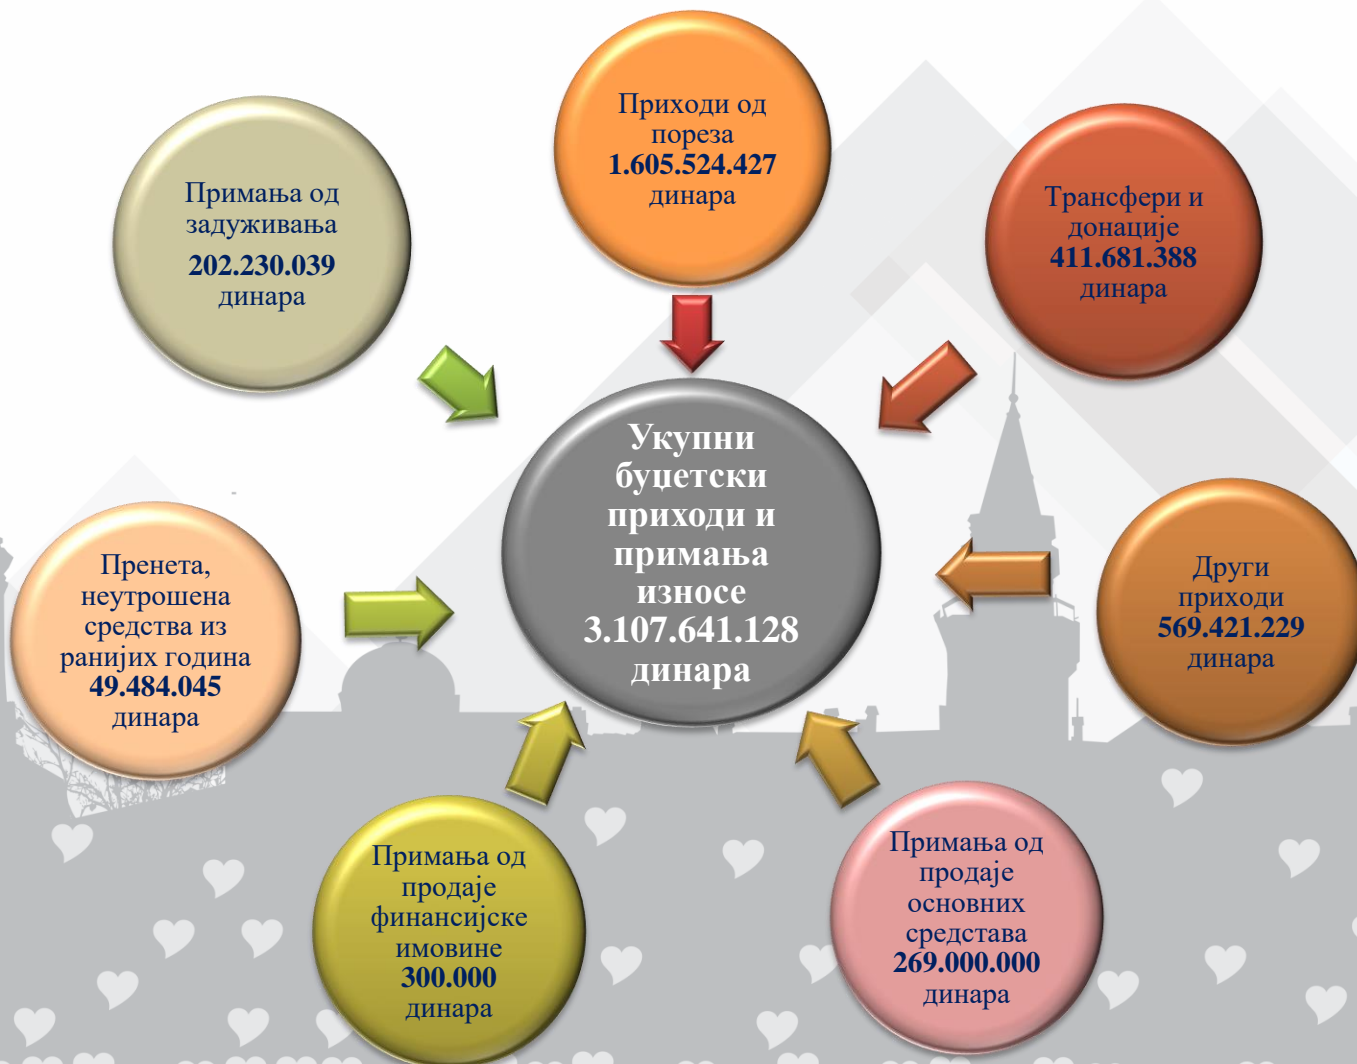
Примања од задуживања
202.230.039
динара

Приходи од пореза
1.605.524.427
динара

Трансфери и донације
411.681.388
динара

Укупни буџетски приходи и примања износе
3.107.641.128
динара

Пренета, неутрошена средства из ранијих година
49.484.045
динара

Други приходи
569.421.229
динара

Примања од продаје финансијске имовине
300.000
динара

Примања од продаје основних средстава
269.000.000
динара